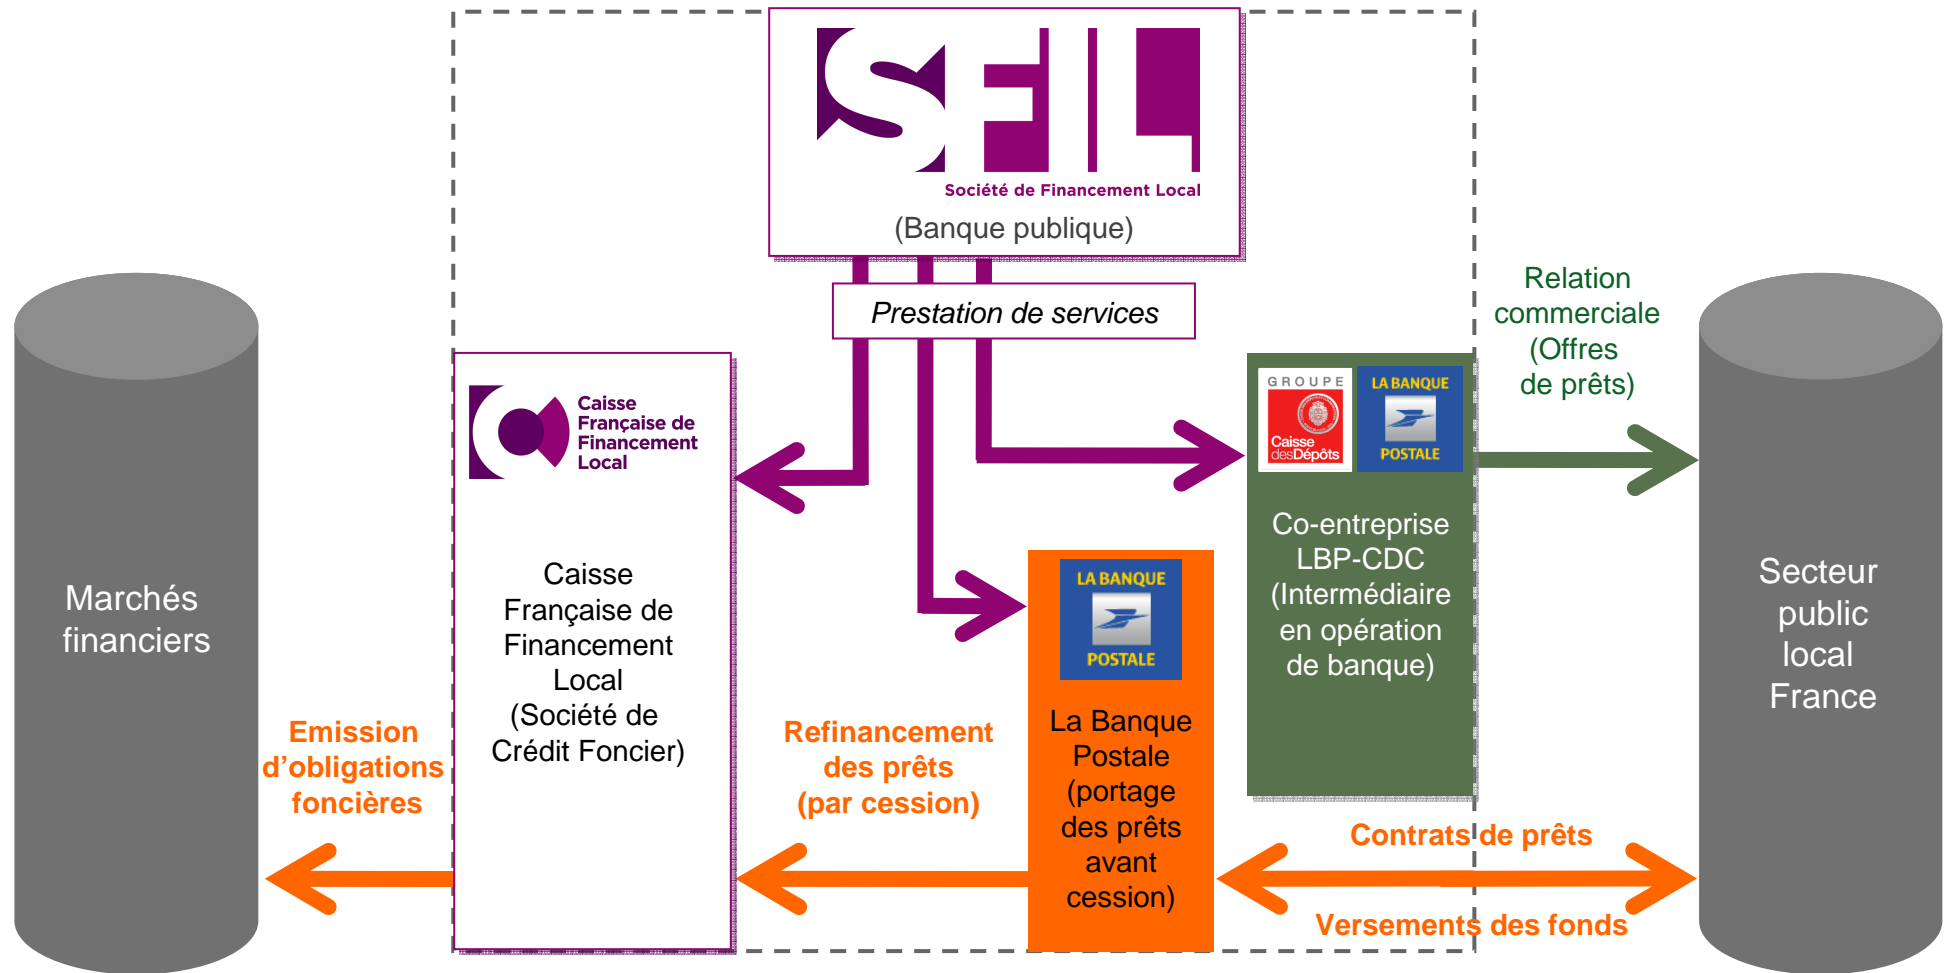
SFIL
Société de Financement Local
(Banque publique)

Prestation de services

Relation commerciale (Offres de prêts)

Caisse Française de Financement Local

Caisse Française de Financement Local (Société de Crédit Foncier)

GROUPE Caisse desDépôts

LA BANQUE POSTALE

Co-entreprise LBP-CDC (Intermédiaire en opération de banque)

Marchés financiers

Secteur public local France

LA BANQUE POSTALE

La Banque Postale (portage des prêts avant cession)

Emission d'obligations foncières

Refinancement des prêts (par cession)

Contrats de prêts

Versements des fonds